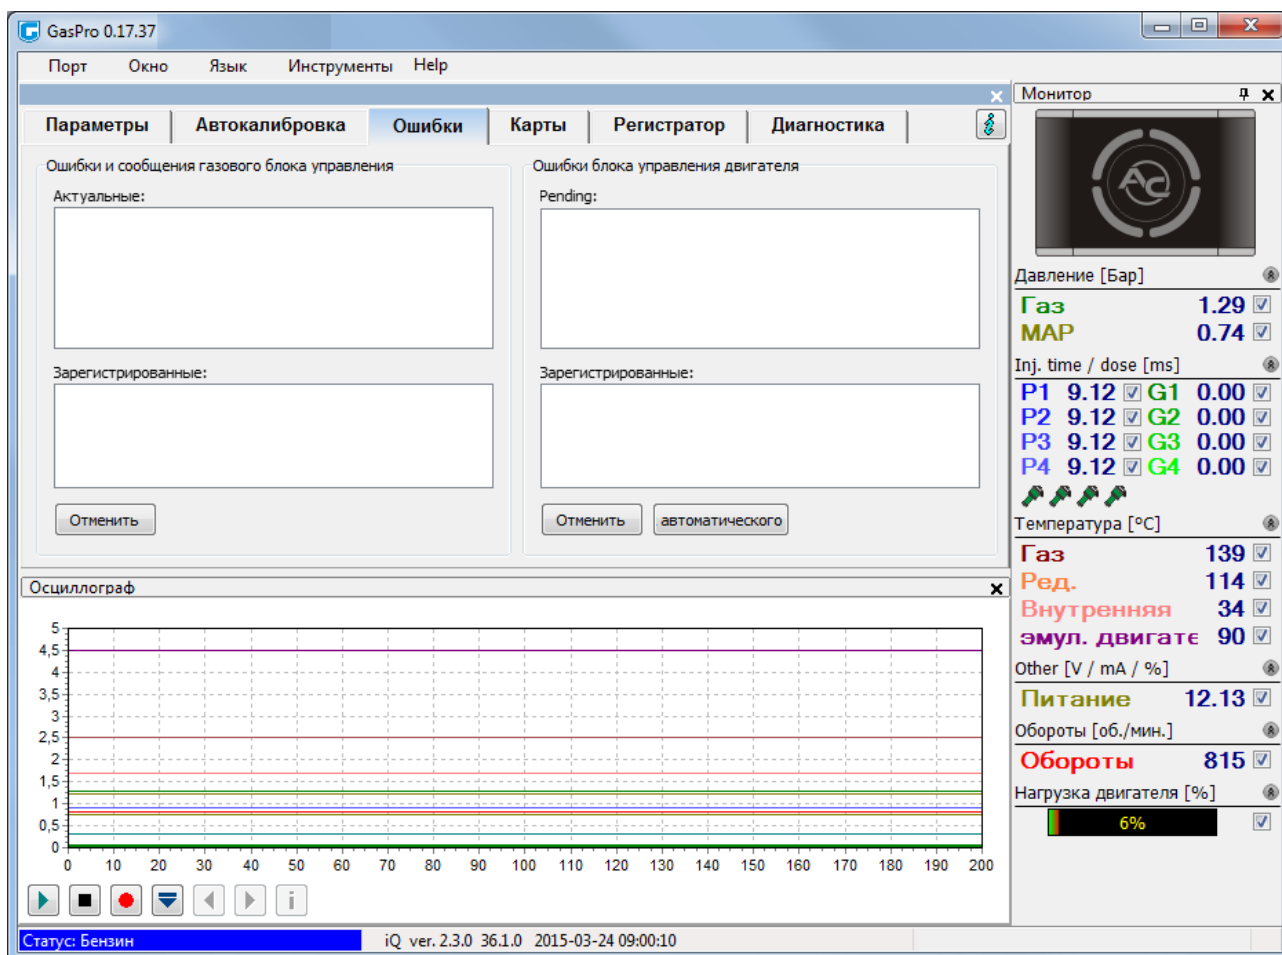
GasPro 0.17.37

Порт Окно Язык Инструменты Help

Параметры Автокалибровка Ошибки Карты Регистратор Диагностика

Ошибки и сообщения газового блока управления

Актуальные:

Зарегистрированные:

Отменить

Ошибки блока управления двигателя

Pending:

Зарегистрированные:

Отменить автоматического

Осциллограф

5
4,5
4
3,5
3
2,5
2
1,5
1
0,5
0

0 10 20 30 40 50 60 70 80 90 100 110 120 130 140 150 160 170 180 190 200

Монитор

Давление [Бар]

Газ 1.29
MAP 0.74

Inj. time / dose [ms]

P1 9.12 G1 0.00
P2 9.12 G2 0.00
P3 9.12 G3 0.00
P4 9.12 G4 0.00

Температура [°C]

Газ 139
Ред. 114
Внутренняя 34
эмул. двигате 90

Other [V / mA / %]

Питание 12.13

Обороты [об./мин.]

Обороты 815

Нагрузка двигателя [%]

6%

Статус: Бензин iQ ver. 2.3.0 36.1.0 2015-03-24 09:00:10